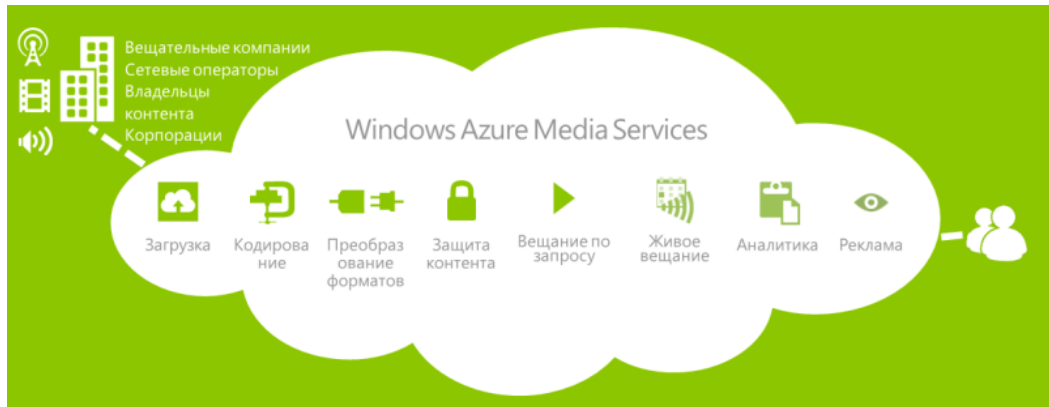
Вещательные компании
Сетевые операторы
Владельцы контента
Корпорации

Windows Azure Media Services

Загрузка

Кодирование

Преобразование форматов

Защита контента

Вещание по запросу

Живое вещание

Аналитика

Реклама